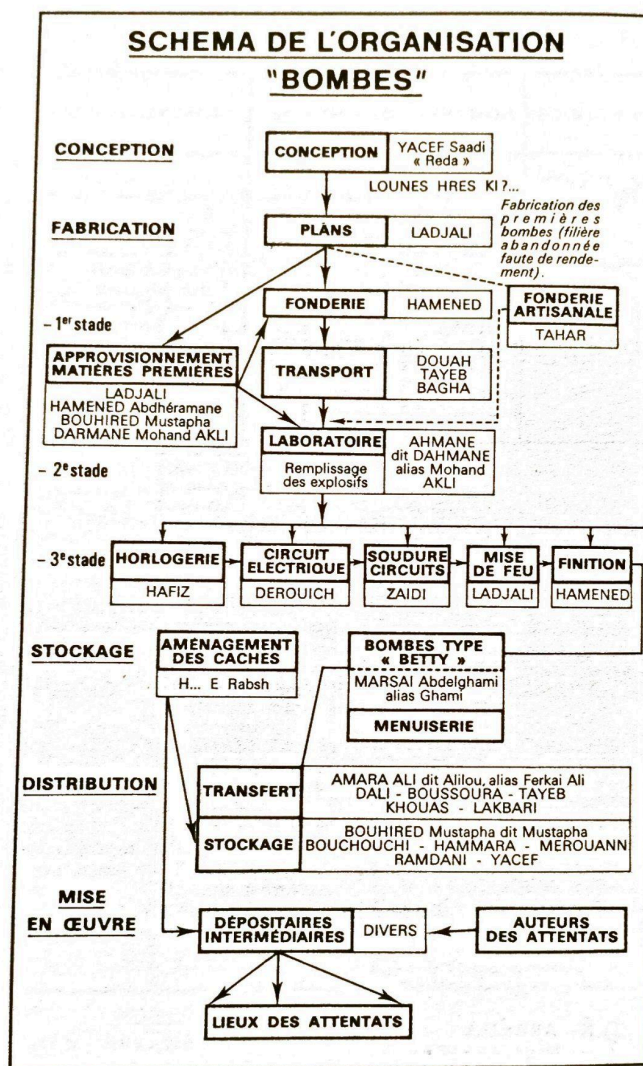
SCHEMA DE L'ORGANISATION "BOMBES"

CONCEPTION

CONCEPTION | YACEF Saadi « Reda »

LOUNES HRES KI?...

FABRICATION

PLANS | LADJALI

Fabrication des premières bombes (filière abandonnée faute de rendement).

FONDERIE | HAMENED

FONDERIE ARTISANALE | TAHAR

– 1er stade

APPROVISIONNEMENT MATIÈRES PREMIÈRES
LADJALI
HAMENED Abdhéramane
BOUHIRED Mustapha
DARMANE Mohand AKLI

TRANSPORT | DOUAH TAYEB BAGHA

LABORATOIRE | AHMANE dit DAHMANE alias Mohand AKLI
Remplissage des explosifs

– 2e stade

– 3e stade

HORLOGERIE | HAFIZ
CIRCUIT ELECTRIQUE | DEROUICH
SOUDURE CIRCUITS | ZAIDI
MISE DE FEU | LADJALI
FINITION | HAMENED

STOCKAGE

AMÉNAGEMENT DES CACHES | H... E Rabsh

BOMBES TYPE « BETTY »
MARSAI Abdelghami alias Ghami
MENUISERIE

DISTRIBUTION

TRANSFERT | AMARA ALI dit Alilou, alias Ferkai Ali
DALI - BOUSSOURA - TAYEB
KHOUAS - LAKBARI

STOCKAGE | BOUHIRED Mustapha dit Mustapha
BOUCHOUCHI - HAMMARA - MEROUANN
RAMDANI - YACEF

MISE EN ŒUVRE

DÉPOSITAIRES INTERMÉDIAIRES | DIVERS

AUTEURS DES ATTENTATS

LIEUX DES ATTENTATS